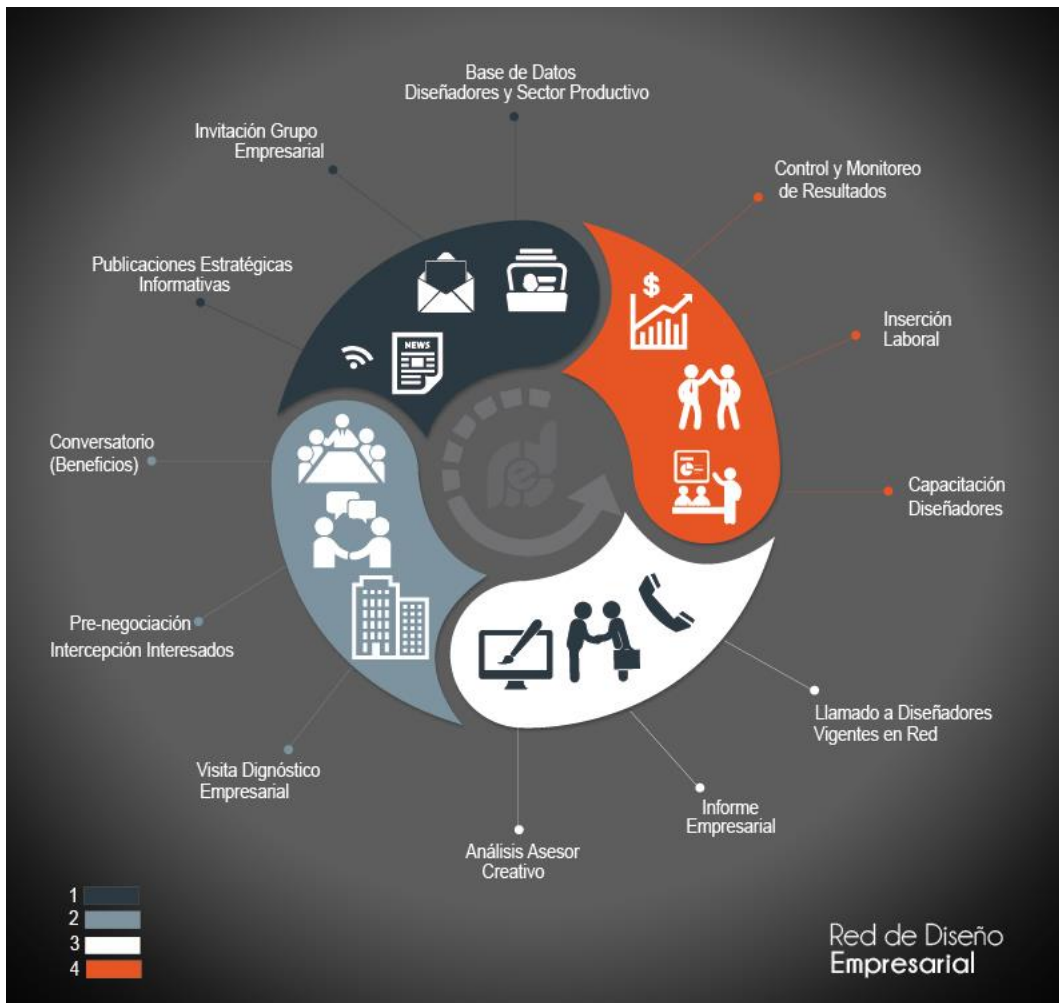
Base de Datos
Diseñadores y Sector Productivo

Invitación Grupo
Empresarial

Control y Monitoreo
de Resultados

Publicaciones Estratégicas
Informativas

Inserción
Laboral

NEWS

$

Conversatorio
(Beneficios)

red

Capacitación
Diseñadores

Pre-negociación
Intercepción Interesados

Llamado a Diseñadores
Vigentes en Red

Visita Dignóstico
Empresarial

Informe
Empresarial

Análisis Asesor
Creativo

1
2
3
4

Red de Diseño
Empresarial